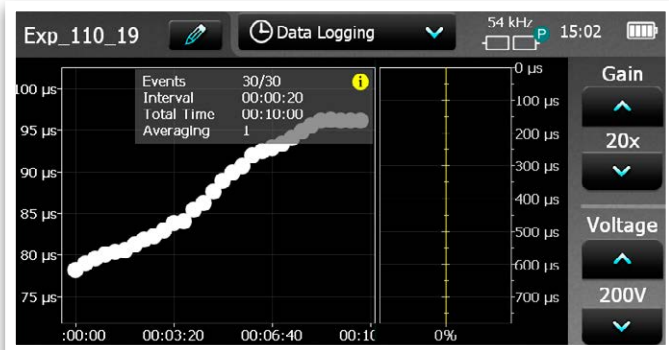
Exp_110_19

Data Logging

54 kHz

P

15:02

Events 30/30
Interval 00:00:20
Total Time 00:10:00
Averaging 1

i

100 µs
95 µs
90 µs
85 µs
80 µs
75 µs

:00:00
00:03:20
00:06:40
00:1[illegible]

0 µs
100 µs
200 µs
300 µs
400 µs
500 µs
600 µs
700 µs

0%

Gain

20x

Voltage

200V